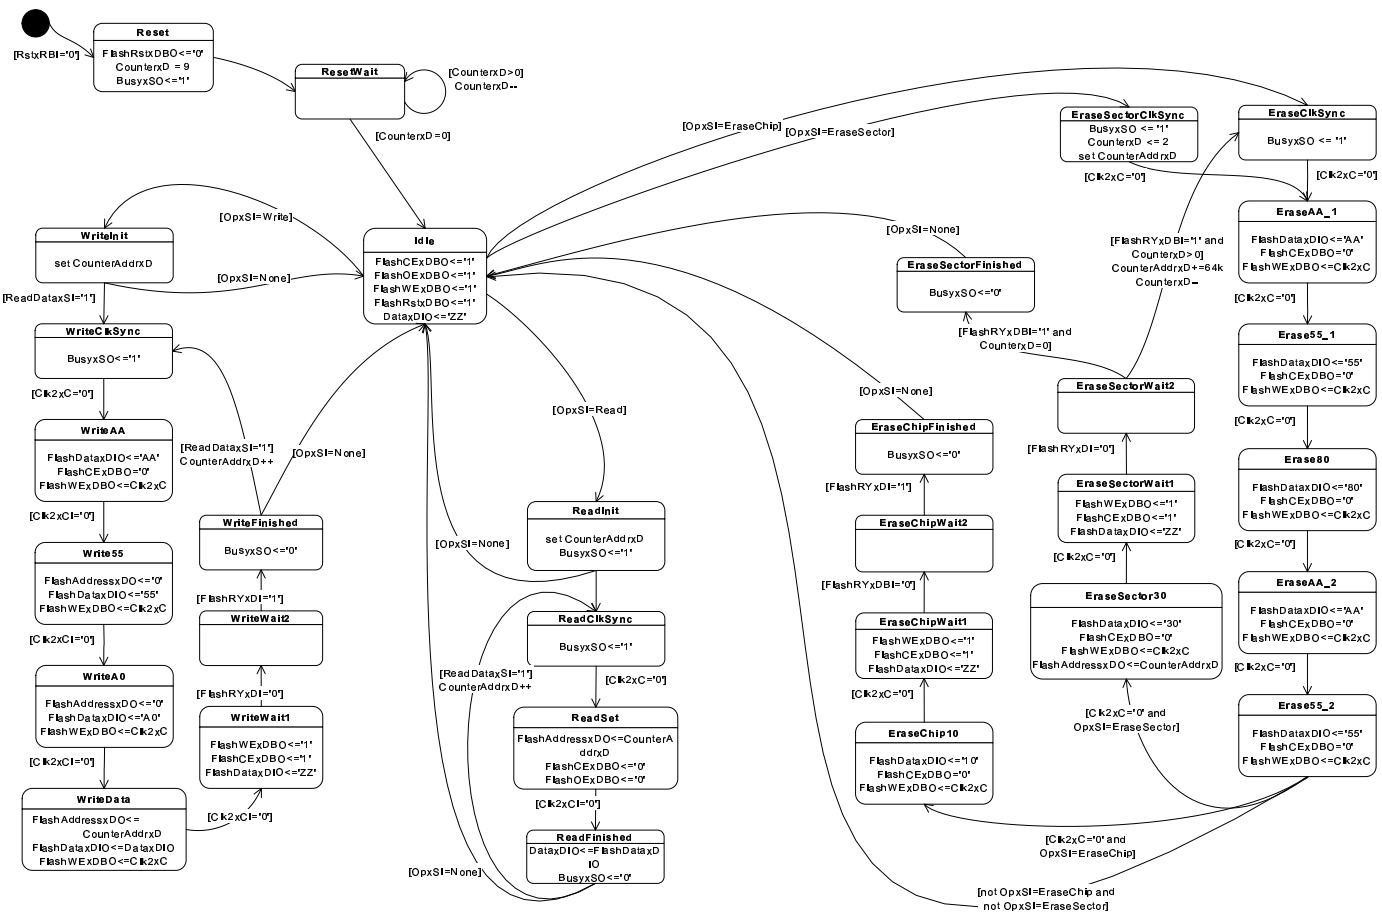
[RstxRBI='0']

Reset
FlashRstxDBO<='0'
CounterxD = 9
BusyxSO<='1'

ResetWait

[CounterxD>0]
CounterxD--

[CounterxD=0]

[OpxSI=EraseChip]

[OpxSI=EraseSector]

EraseSectorClkSync
BusyxSO <= '1'
CounterxD <= 2
set CounterAddrxD

EraseClkSync
BusyxSO <= '1'

[Clk2xC='0']

[Clk2xC='0']

[OpxSI=Write]

WriteInit
set CounterAddrxD

[OpxSI=None]

[ReadDataxSI='1']

Idle
FlashCExDBO<='1'
FlashOExDBO<='1'
FlashWExDBO<='1'
FlashRstxDBO<='1'
DataxDIO<='ZZ'

[OpxSI=None]

EraseSectorFinished
BusyxSO<='0'

EraseAA_1
FlashDataxDIO<='AA'
FlashCExDBO<='0'
FlashWExDBO<=Clk2xC

[FlashRYxDBI='1' and CounterxD>0]
CounterAddrxD+=64k
CounterxD--

[Clk2xC='0']

WriteClkSync
BusyxSO<='1'

[FlashRYxDBI='1' and CounterxD=0]

Erase55_1
FlashDataxDIO<='55'
FlashCExDBO<='0'
FlashWExDBO<=Clk2xC

[Clk2xC='0']

[OpxSI=None]

EraseSectorWait2

[OpxSI=Read]

[Clk2xC='0']

WriteAA
FlashDataxDIO<='AA'
FlashCExDBO<='0'
FlashWExDBO<=Clk2xC

[ReadDataxSI='1']
CounterAddrxD++

[OpxSI=None]

EraseChipFinished
BusyxSO<='0'

[FlashRYxDI='0']

Erase80
FlashDataxDIO<='80'
FlashCExDBO<='0'
FlashWExDBO<=Clk2xC

[Clk2xCI='0']

WriteFinished
BusyxSO<='0'

ReadInit
set CounterAddrxD
BusyxSO<='1'

[FlashRYxDI='1']

EraseSectorWait1
FlashWExDBO<='1'
FlashCExDBO<='1'
FlashDataxDIO<='ZZ'

[OpxSI=None]

EraseChipWait2

[Clk2xC='0']

Write55
FlashAddressxDO<='0'
FlashDataxDIO<='55'
FlashWExDBO<=Clk2xC

[FlashRYxDI='1']

[Clk2xC='0']

WriteWait2

ReadClkSync
BusyxSO<='1'

[FlashRYxDBI='0']

EraseSector30
FlashDataxDIO<='30'
FlashCExDBO<='0'
FlashWExDBO<=Clk2xC
FlashAddressxDO<=CounterAddrxD

EraseAA_2
FlashDataxDIO<='AA'
FlashCExDBO<='0'
FlashWExDBO<=Clk2xC

[Clk2xCI='0']

EraseChipWait1
FlashWExDBO<='1'
FlashCExDBO<='1'
FlashDataxDIO<='ZZ'

[ReadDataxSI='1']
CounterAddrxD++

[Clk2xC='0']

[FlashRYxDI='0']

[Clk2xC='0']

WriteA0
FlashAddressxDO<='0'
FlashDataxDIO<='A0'
FlashWExDBO<=Clk2xC

WriteWait1
FlashWExDBO<='1'
FlashCExDBO<='1'
FlashDataxDIO<='ZZ'

ReadSet
FlashAddressxDO<=CounterAddrxD
FlashCExDBO<='0'
FlashOExDBO<='0'

[Clk2xC='0']

[Clk2xC='0' and OpxSI=EraseSector]

[Clk2xCI='0']

EraseChip10
FlashDataxDIO<='10'
FlashCExDBO<='0'
FlashWExDBO<=Clk2xC

Erase55_2
FlashDataxDIO<='55'
FlashCExDBO<='0'
FlashWExDBO<=Clk2xC

[Clk2xCI='0']

WriteData
FlashAddressxDO<= CounterAddrxD
FlashDataxDIO<=DataxDIO
FlashWExDBO<=Clk2xC

[Clk2xCI='0']

ReadFinished
DataxDIO<=FlashDataxDIO
BusyxSO<='0'

[Clk2xC='0' and OpxSI=EraseChip]

[OpxSI=None]

[not OpxSI=EraseChip and not OpxSI=EraseSector]